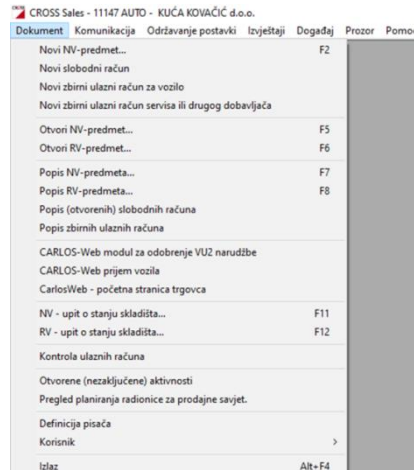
CROSS Sales - 11147 AUTO - KUĆA KOVAČIĆ d.o.o.

Dokument Komunikacija Održavanje postavki Izvještaji Događaj Prozor Pomo

Novi NV-predmet... F2
Novi slobodni račun
Novi zbirni ulazni račun za vozilo
Novi zbirni ulazni račun servisa ili drugog dobavljača

Otvori NV-predmet... F5
Otvori RV-predmet... F6

Popis NV-predmeta... F7
Popis RV-predmeta... F8
Popis (otvorenih) slobodnih računa
Popis zbirnih ulaznih računa

CARLOS-Web modul za odobrenje VU2 narudžbe
CARLOS-Web prijem vozila
CarlosWeb - početna stranica trgovca

NV - upit o stanju skladišta... F11
RV - upit o stanju skladišta... F12

Kontrola ulaznih računa

Otvorene (nezaključene) aktivnosti
Pregled planiranja radionice za prodajne savjet.

Definicija pisača
Korisnik >

Izlaz Alt+F4